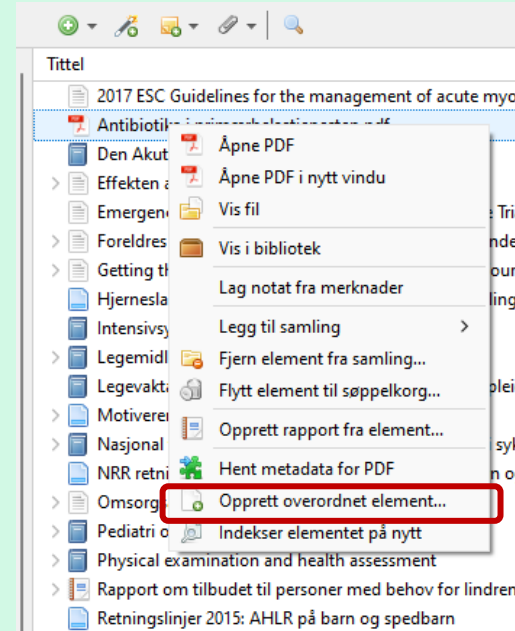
Tittel

2017 ESC Guidelines for the management of acute myo
Antibiotika i primærhelsetjenesten.pdf
Den Akut
Effekten a
Emergen
Foreldres
Getting th
Hjernesla
Intensivsy
Legemidl
Legevakt
Motiveren
Nasjonal
NRR retni
Omsorg
Pediatri o
Physical examination and health assessment
Rapport om tilbudet til personer med behov for lindren
Retningslinjer 2015: AHLR på barn og spedbarn

Åpne PDF
Åpne PDF i nytt vindu
Vis fil
Vis i bibliotek
Lag notat fra merknader
Legg til samling
Fjern element fra samling...
Flytt element til søppelkorg...
Opprett rapport fra element...
Hent metadata for PDF
Opprett overordnet element...
Indekser elementet på nytt